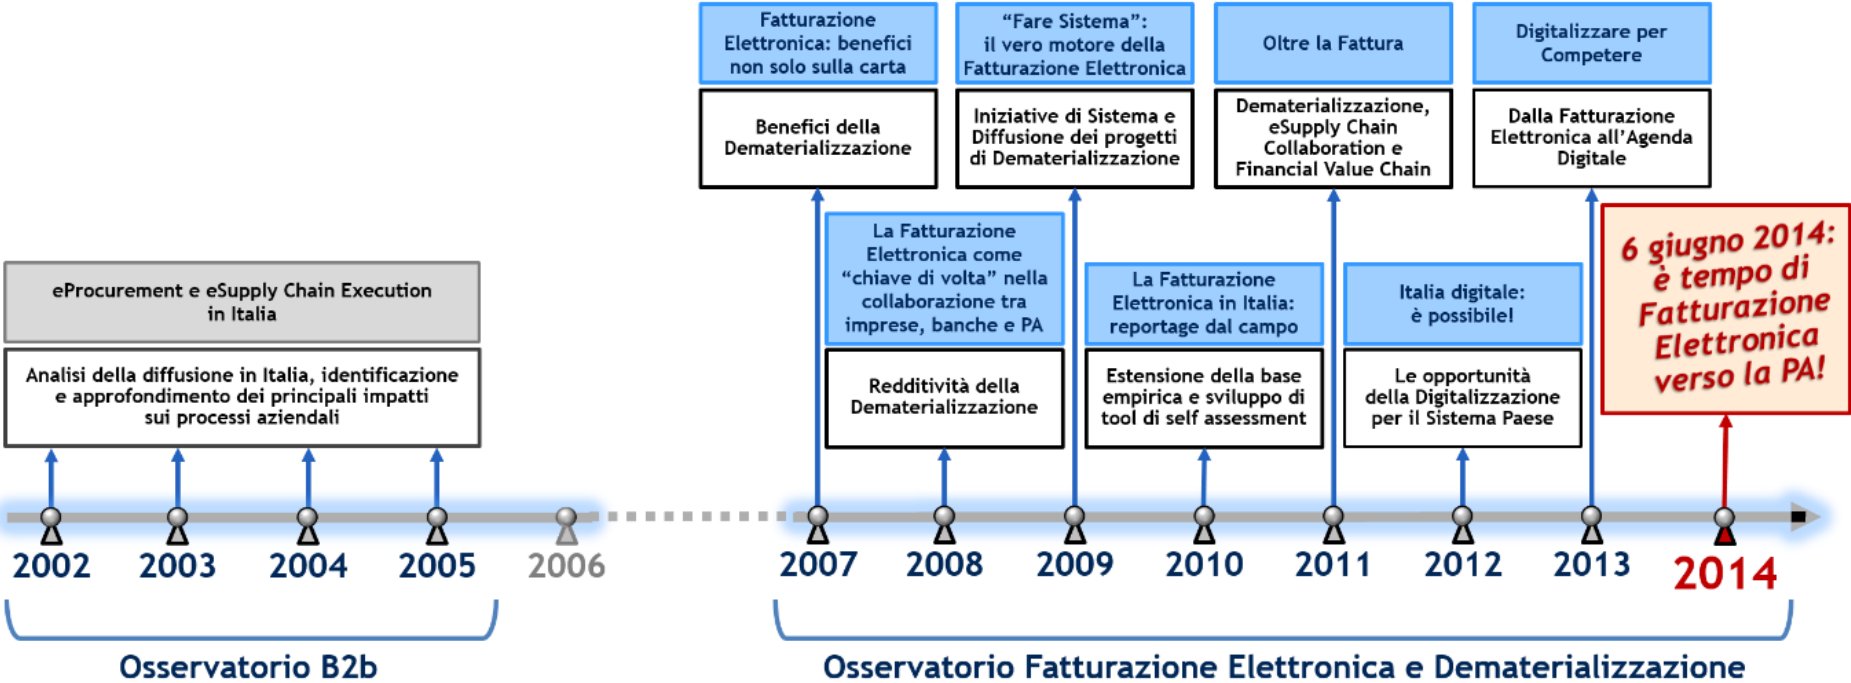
eProcurement e eSupply Chain Execution in Italia

Analisi della diffusione in Italia, identificazione e approfondimento dei principali impatti sui processi aziendali

Fatturazione Elettronica: benefici non solo sulla carta

Benefici della Dematerializzazione

La Fatturazione Elettronica come "chiave di volta" nella collaborazione tra imprese, banche e PA

Redditività della Dematerializzazione

"Fare Sistema": il vero motore della Fatturazione Elettronica

Iniziative di Sistema e Diffusione dei progetti di Dematerializzazione

La Fatturazione Elettronica in Italia: reportage dal campo

Estensione della base empirica e sviluppo di tool di self assessment

Oltre la Fattura

Dematerializzazione, eSupply Chain Collaboration e Financial Value Chain

Italia digitale: è possibile!

Le opportunità della Digitalizzazione per il Sistema Paese

Digitalizzare per Competere

Dalla Fatturazione Elettronica all'Agenda Digitale

6 giugno 2014: è tempo di Fatturazione Elettronica verso la PA!

2002 2003 2004 2005 2006 2007 2008 2009 2010 2011 2012 2013 2014

Osservatorio B2b

Osservatorio Fatturazione Elettronica e Dematerializzazione